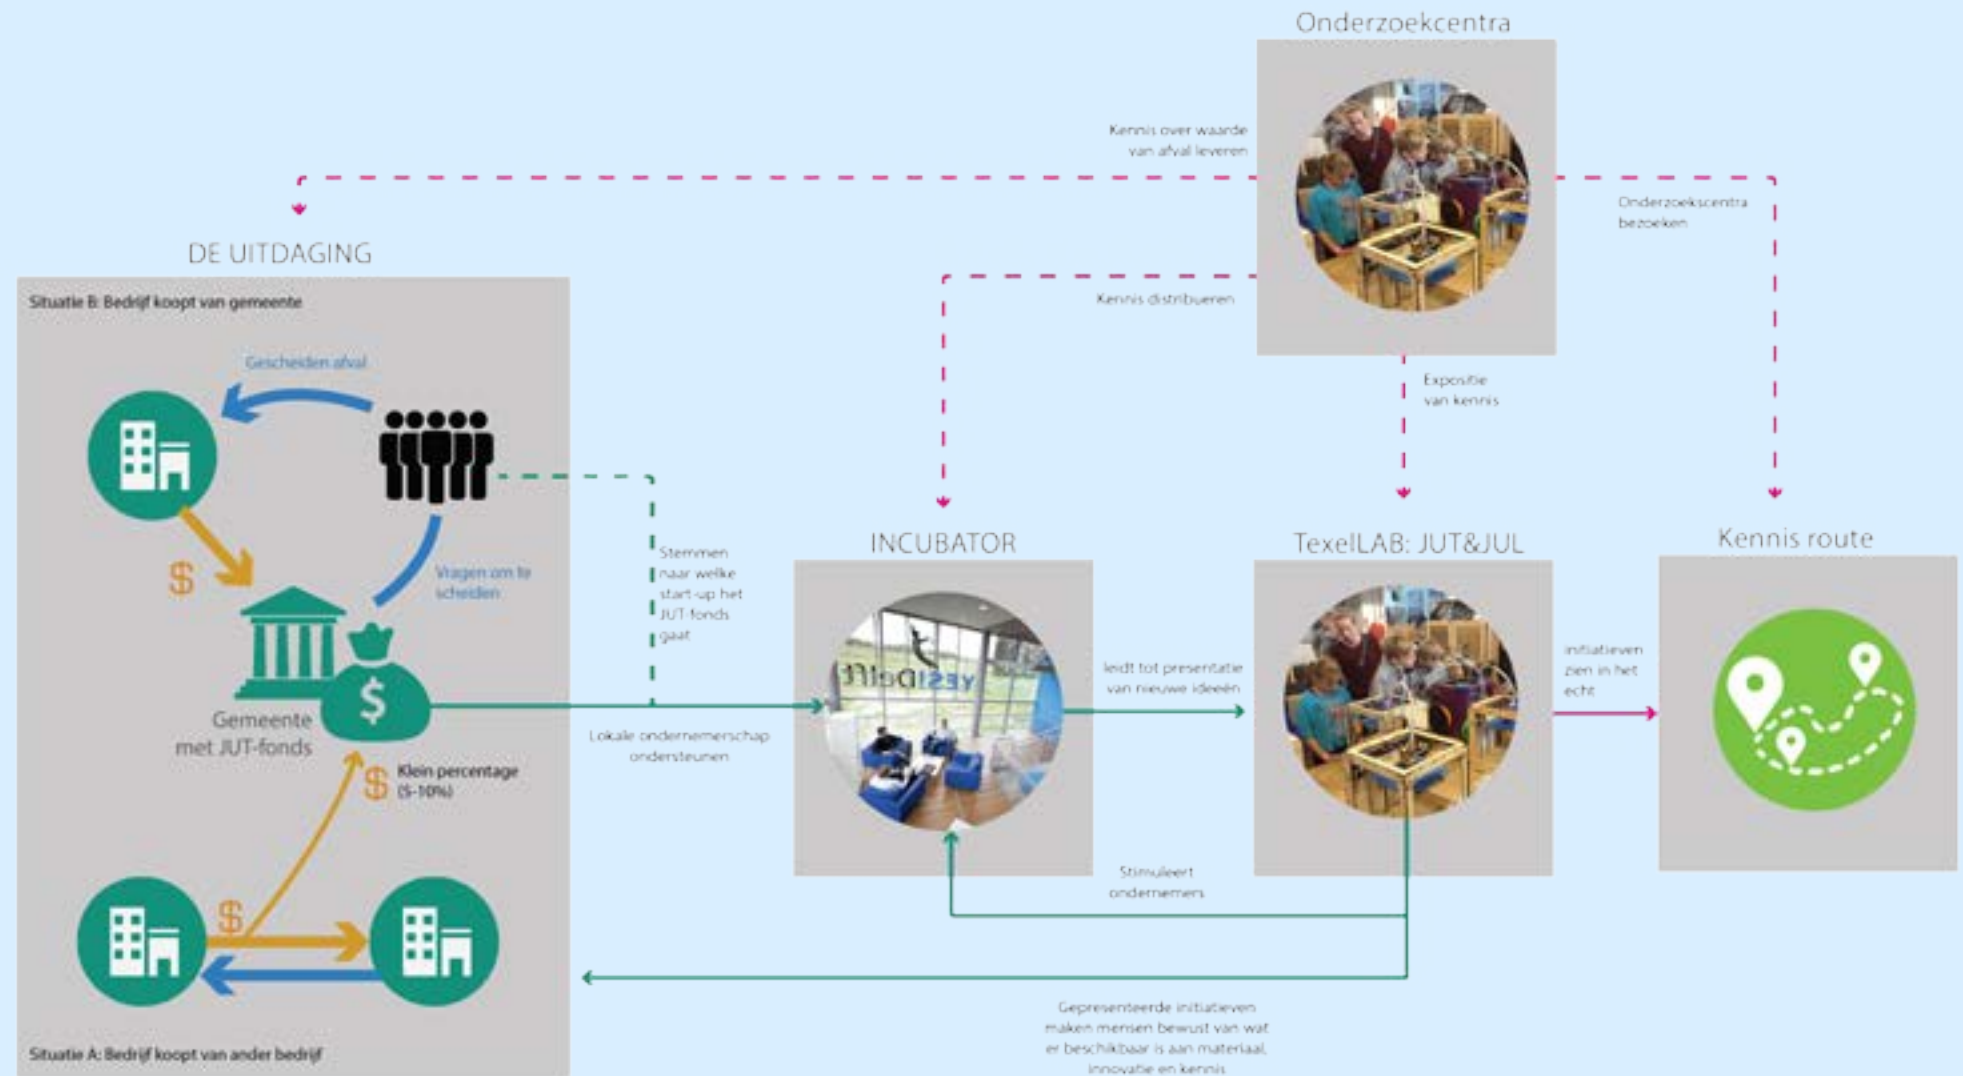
Onderzoekcentra

Kennis over waarde van afval leveren

Onderzoekscentra bezoeken

DE UITDAGING

Situatie B: Bedrijf koopt van gemeente

Kennis distribueren

Gescheiden afval

Expositie van kennis

Stemmen naar welke start-up het JUT-fonds gaat

Vragen om te scheiden

$

INCUBATOR

TexelLAB: JUT&JUL

Kennis route

yesDelft

leidt tot presentatie van nieuwe ideeën

initiatieven zien in het echt

Gemeente met JUT-fonds

$

Lokale ondernemerschap ondersteunen

$

Klein percentage (5-10%)

Stimuleert ondernemers

$

Gepresenteerde initiatieven maken mensen bewust van wat er beschikbaar is aan materiaal, innovatie en kennis

Situatie A: Bedrijf koopt van ander bedrijf